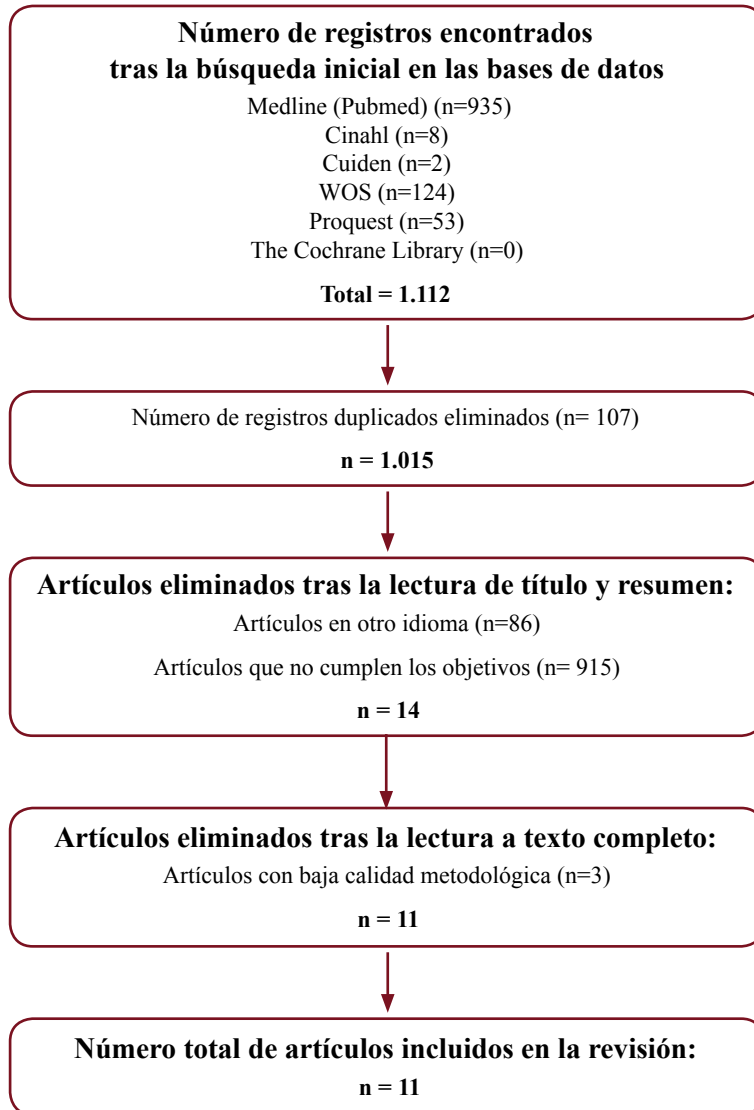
**Número de registros encontrados tras la búsqueda inicial en las bases de datos**

Medline (Pubmed) (n=935)
Cinahl (n=8)
Cuiden (n=2)
WOS (n=124)
Proquest (n=53)
The Cochrane Library (n=0)

**Total = 1.112**

Número de registros duplicados eliminados (n= 107)

**n = 1.015**

**Artículos eliminados tras la lectura de título y resumen:**

Artículos en otro idioma (n=86)

Artículos que no cumplen los objetivos (n= 915)

**n = 14**

**Artículos eliminados tras la lectura a texto completo:**

Artículos con baja calidad metodológica (n=3)

**n = 11**

**Número total de artículos incluidos en la revisión:**

**n = 11**